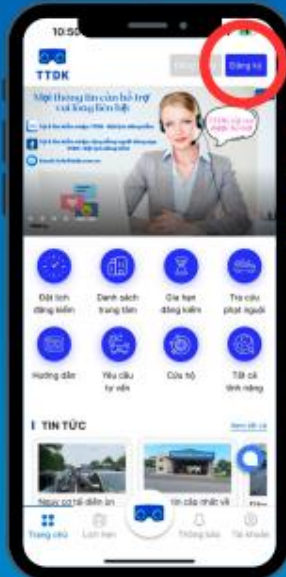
10:50

TTDK

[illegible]

Đăng ký

Mọi thông tin cần hỗ trợ vui lòng liên hệ

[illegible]

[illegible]

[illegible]

TTDK xin chào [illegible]

Đặt lịch đăng kiểm

Danh sách trung tâm

Gia hạn đăng kiểm

Tra cứu phạt nguội

Hướng dẫn

Yêu cầu tư vấn

Cứu hộ

Tất cả tính năng

TIN TỨC

Xem tất cả

Nguy cơ tái diễn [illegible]

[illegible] cập nhật về

Trang chủ

Lịch hẹn

Thông báo

Tài khoản